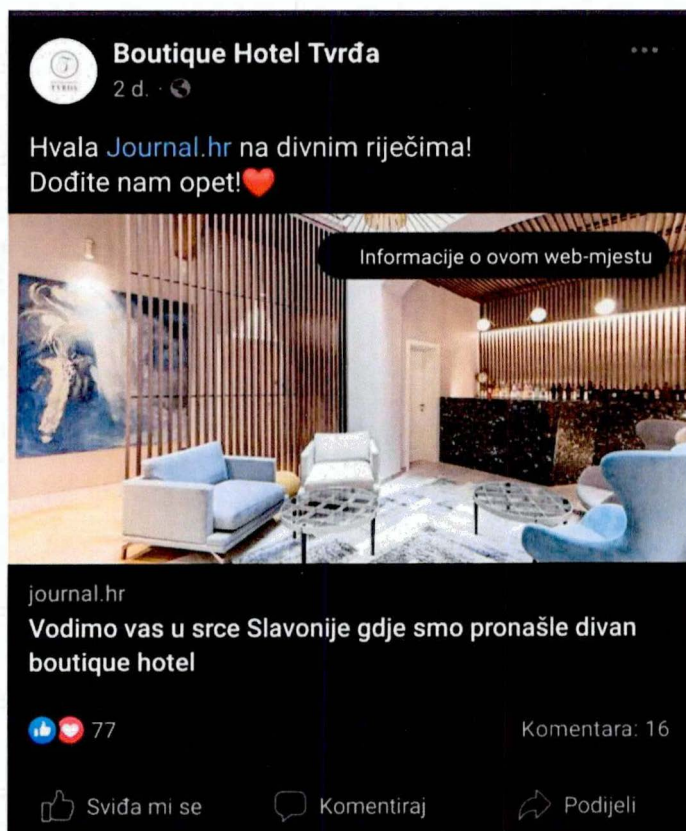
TVRĐA

Boutique Hotel Tvrđa
2 d. ·

Hvala Journal.hr na divnim riječima!
Dođite nam opet!❤️

Informacije o ovom web-mjestu

journal.hr
Vodimo vas u srce Slavonije gdje smo pronašle divan boutique hotel

77

Komentara: 16

Sviđa mi se

Komentiraj

Podijeli